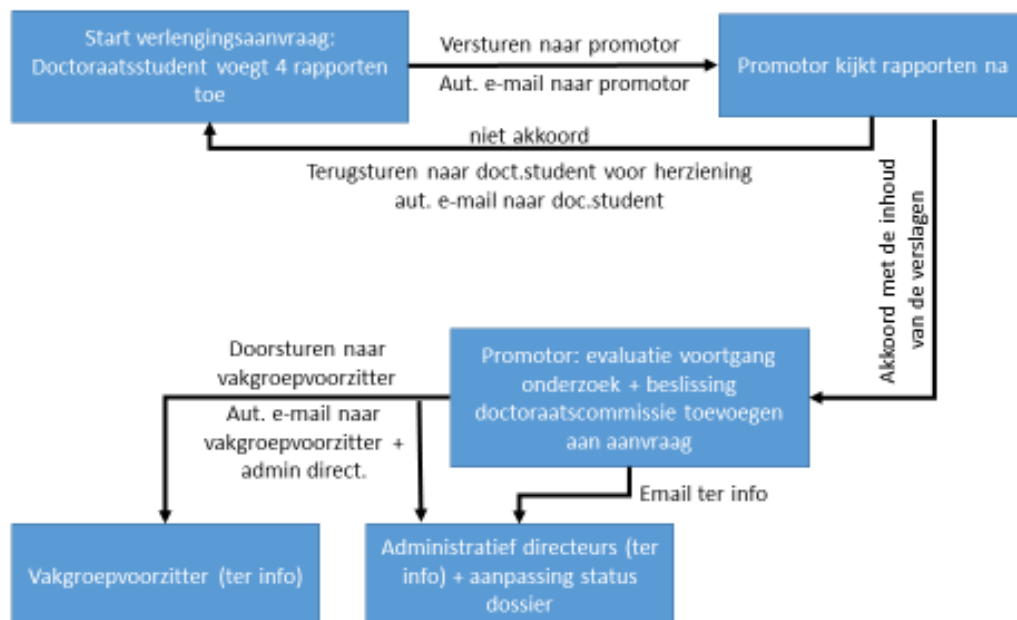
Start verlengingsaanvraag: Doctoraatsstudent voegt 4 rapporten toe

Versturen naar promotor

Aut. e-mail naar promotor

Promotor kijkt rapporten na

niet akkoord

Terugsturen naar doct.student voor herziening
aut. e-mail naar doc.student

Akkoord met de inhoud van de verslagen

Doorsturen naar vakgroepvoorzitter

Aut. e-mail naar vakgroepvoorzitter + admin direct.

Promotor: evaluatie voortgang onderzoek + beslissing doctoraatscommissie toevoegen aan aanvraag

Email ter info

Vakgroepvoorzitter (ter info)

Administratief directeurs (ter info) + aanpassing status dossier